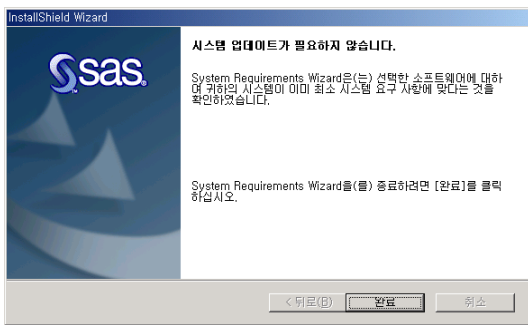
InstallShield Wizard

sas.

시스템 업데이트가 필요하지 않습니다.

System Requirements Wizard은(는) 선택한 소프트웨어에 대하여 귀하의 시스템이 이미 최소 시스템 요구 사항에 맞다는 것을 확인하였습니다.

System Requirements Wizard을(를) 종료하려면 [완료]를 클릭하십시오.

< 뒤로(B)
완료
취소